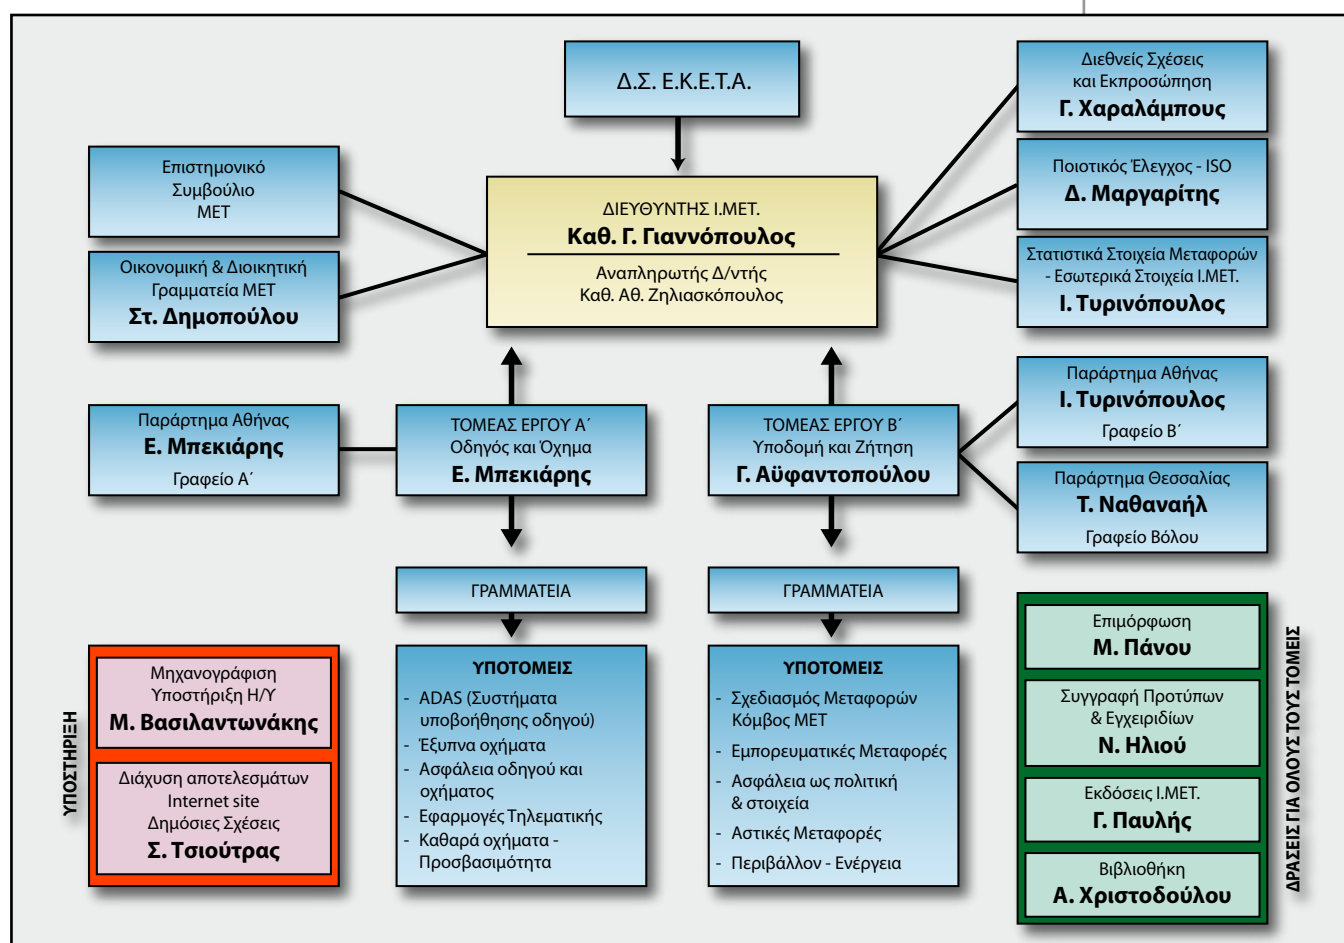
Δ.Σ. Ε.Κ.Ε.Τ.Α.

Επιστημονικό Συμβούλιο ΜΕΤ

Οικονομική & Διοικητική Γραμματεία ΜΕΤ
Στ. Δημοπούλου

ΔΙΕΥΘΥΝΤΗΣ Ι.ΜΕΤ.
Καθ. Γ. Γιαννόπουλος
Αναπληρωτής Δ/ντής
Καθ. Αθ. Ζηλιασκόπουλος

Διεθνείς Σχέσεις και Εκπροσώπηση
Γ. Χαραλάμπους

Ποιοτικός Έλεγχος - ISO
Δ. Μαργαρίτης

Στατιστικά Στοιχεία Μεταφορών - Εσωτερικά Στοιχεία Ι.ΜΕΤ.
Ι. Τυρινόπουλος

Παράρτημα Αθήνας
Ε. Μπεκιάρης
Γραφείο Α΄

ΤΟΜΕΑΣ ΕΡΓΟΥ Α΄
Οδηγός και Όχημα
Ε. Μπεκιάρης

ΤΟΜΕΑΣ ΕΡΓΟΥ Β΄
Υποδομή και Ζήτηση
Γ. Αϋφαντοπούλου

Παράρτημα Αθήνας
Ι. Τυρινόπουλος
Γραφείο Β΄

Παράρτημα Θεσσαλίας
Τ. Ναθαναήλ
Γραφείο Βόλου

ΓΡΑΜΜΑΤΕΙΑ

ΓΡΑΜΜΑΤΕΙΑ

ΥΠΟΣΤΗΡΙΞΗ

Μηχανογράφιση Υποστήριξη Η/Υ
Μ. Βασιλαντωνάκης

Διάχυση αποτελεσμάτων Internet site Δημόσιες Σχέσεις
Σ. Τσιούτρας

ΥΠΟΤΟΜΕΙΣ
- ADAS (Συστήματα υποβοήθησης οδηγού)
- Έξυπνα οχήματα
- Ασφάλεια οδηγού και οχήματος
- Εφαρμογές Τηλεματικής
- Καθαρά οχήματα - Προσβασιμότητα

ΥΠΟΤΟΜΕΙΣ
- Σχεδιασμός Μεταφορών Κόμβος ΜΕΤ
- Εμπορευματικές Μεταφορές
- Ασφάλεια ως πολιτική & στοιχεία
- Αστικές Μεταφορές
- Περιβάλλον - Ενέργεια

Επιμόρφωση
Μ. Πάνου

Συγγραφή Προτύπων & Εγχειριδίων
Ν. Ηλιού

Εκδόσεις Ι.ΜΕΤ.
Γ. Παυλής

Βιβλιοθήκη
Α. Χριστοδούλου

ΔΡΑΣΕΙΣ ΓΙΑ ΟΛΟΥΣ ΤΟΥΣ ΤΟΜΕΙΣ